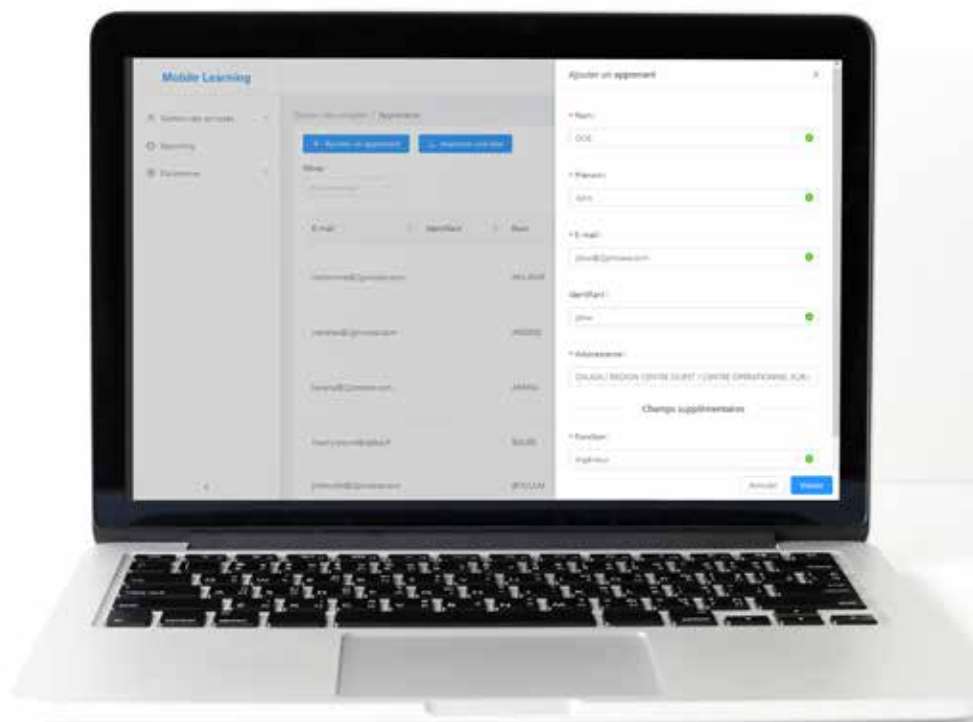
Mobile Learning

Gestion des comptes

Reporting

Paramètres

Gestion des comptes / Apprenants

+ Ajouter un apprenant

Importer une liste

Filtrer

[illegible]

E-mail

Identifiant

Nom

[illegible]@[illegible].com

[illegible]

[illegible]@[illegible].com

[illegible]

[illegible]@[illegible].com

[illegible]

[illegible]@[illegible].fr

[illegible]

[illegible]@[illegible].com

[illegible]

Ajouter un apprenant

×

* Nom :

DOE

* Prénom :

John

* E-mail :

john@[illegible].com

Identifiant :

John

* Appartenance :

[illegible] / REGION CENTRE OUEST / CENTRE OPERATIONNEL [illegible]

Champs supplémentaires

* Fonction :

Ingénieur

Annuler

Valider